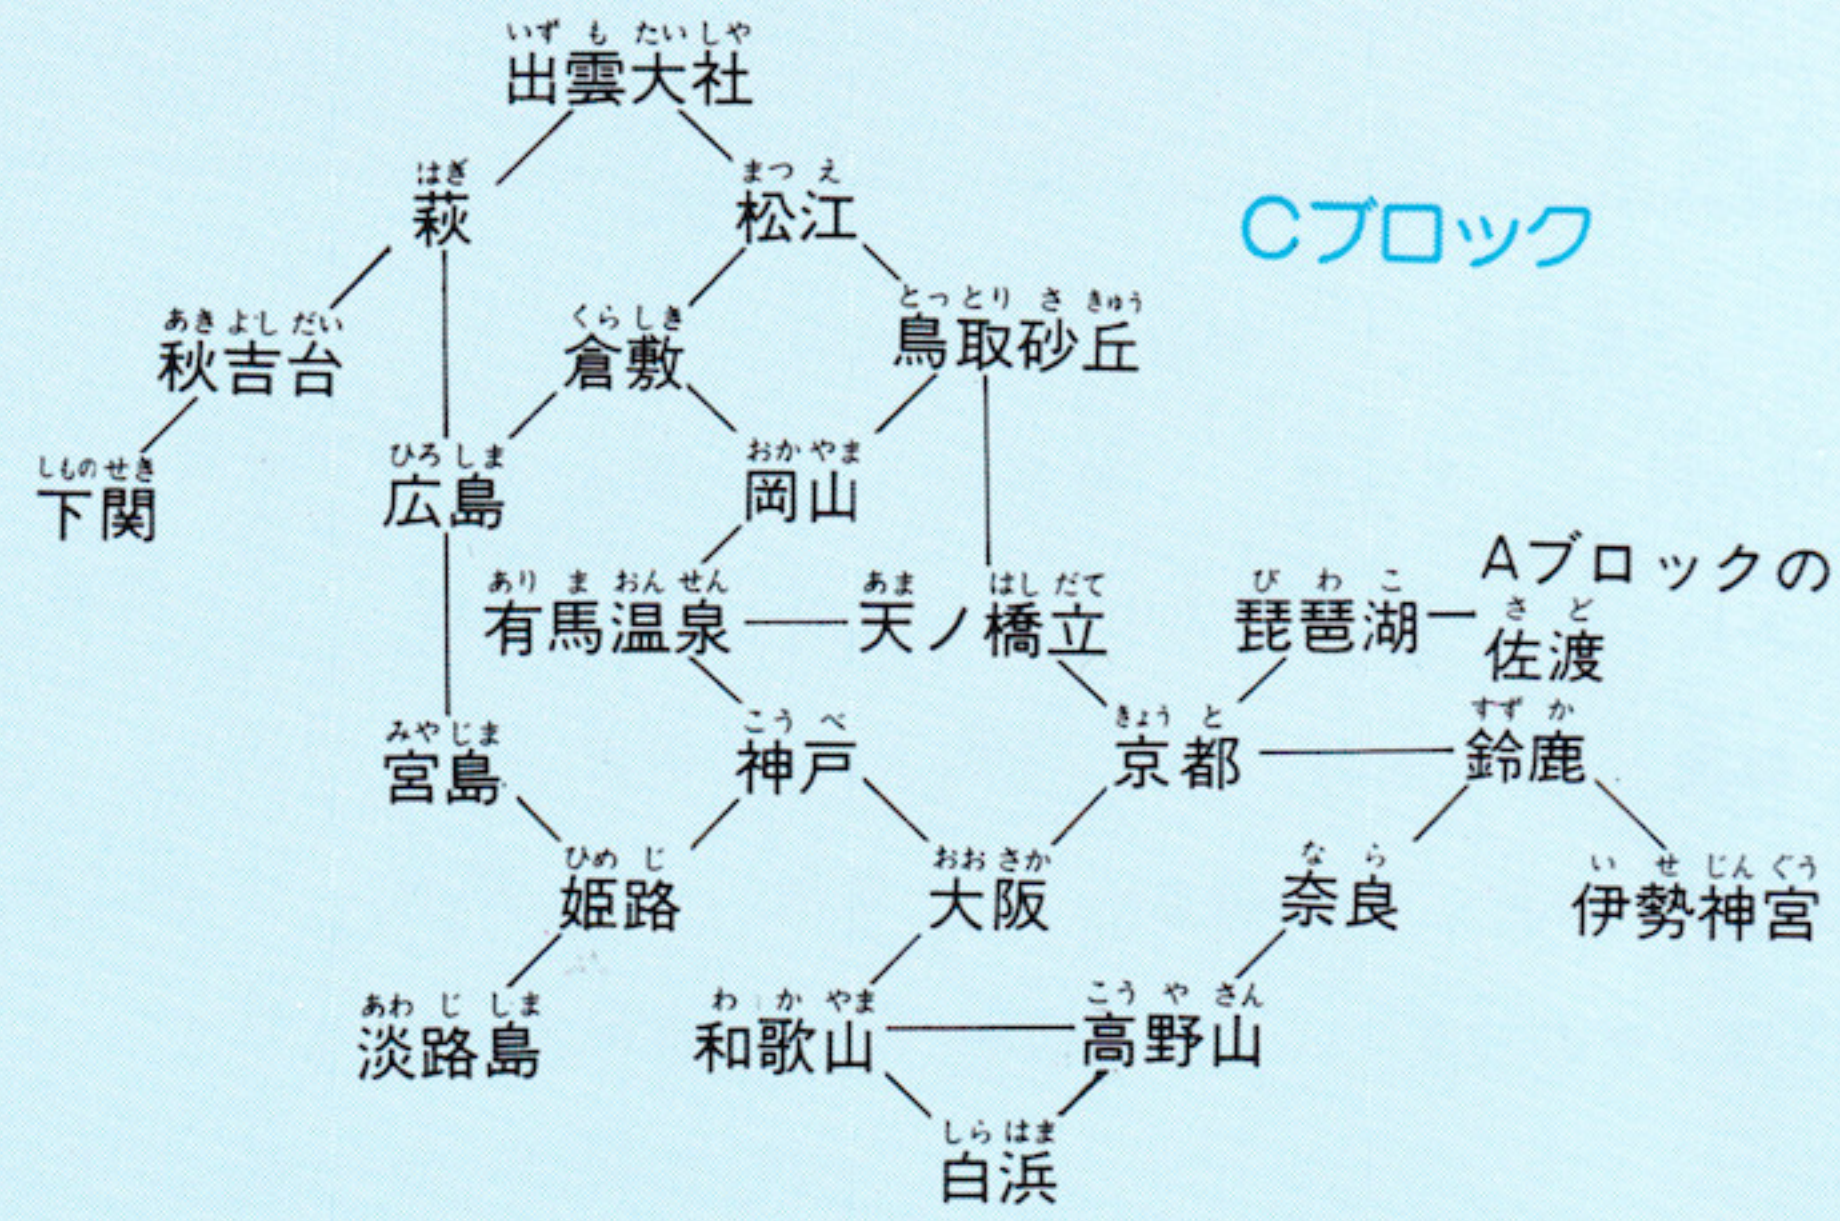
いずもたいしゃ
出雲大社

はぎ
萩

まつえ
松江

Cブロック

あきよしだい
秋吉台

くらしき
倉敷

とっとりさきゅう
鳥取砂丘

しものせき
下関

ひろしま
広島

おかやま
岡山

ありまおんせん
有馬温泉

あまのはしだて
天ノ橋立

びわこ
琵琶湖

Aブロックの
さど
佐渡

みやじま
宮島

こうべ
神戸

きょうと
京都

すずか
鈴鹿

ひめじ
姫路

おおさか
大阪

なら
奈良

いせじんぐう
伊勢神宮

あわじしま
淡路島

わかやま
和歌山

こうやさん
高野山

しらはま
白浜